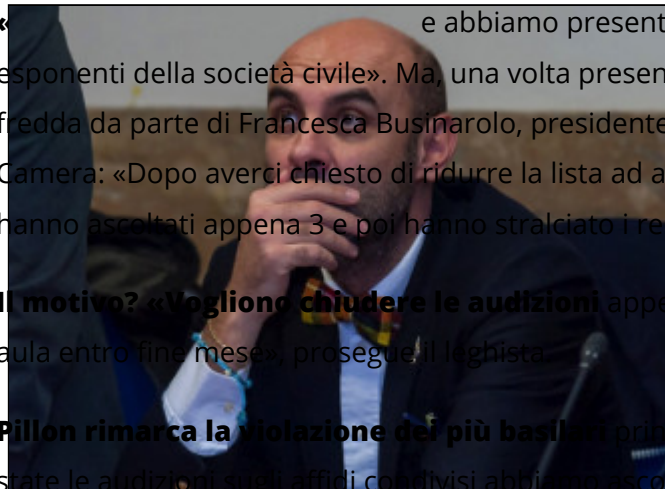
« e abbiamo present

esponenti della società civile». Ma, una volta presen

fredda da parte di Francesca Businarolo, presidente

Camera: «Dopo averci chiesto di ridurre la lista ad a

hanno ascoltati appena 3 e poi hanno stralciato i re

Il motivo? «Vogliono chiudere le audizioni appe

aula entro fine mese», prosegue il leghista.

Pillon rimarca la violazione dei più basilari prin

state le audizioni sugli affidi condivisi abbiamo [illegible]